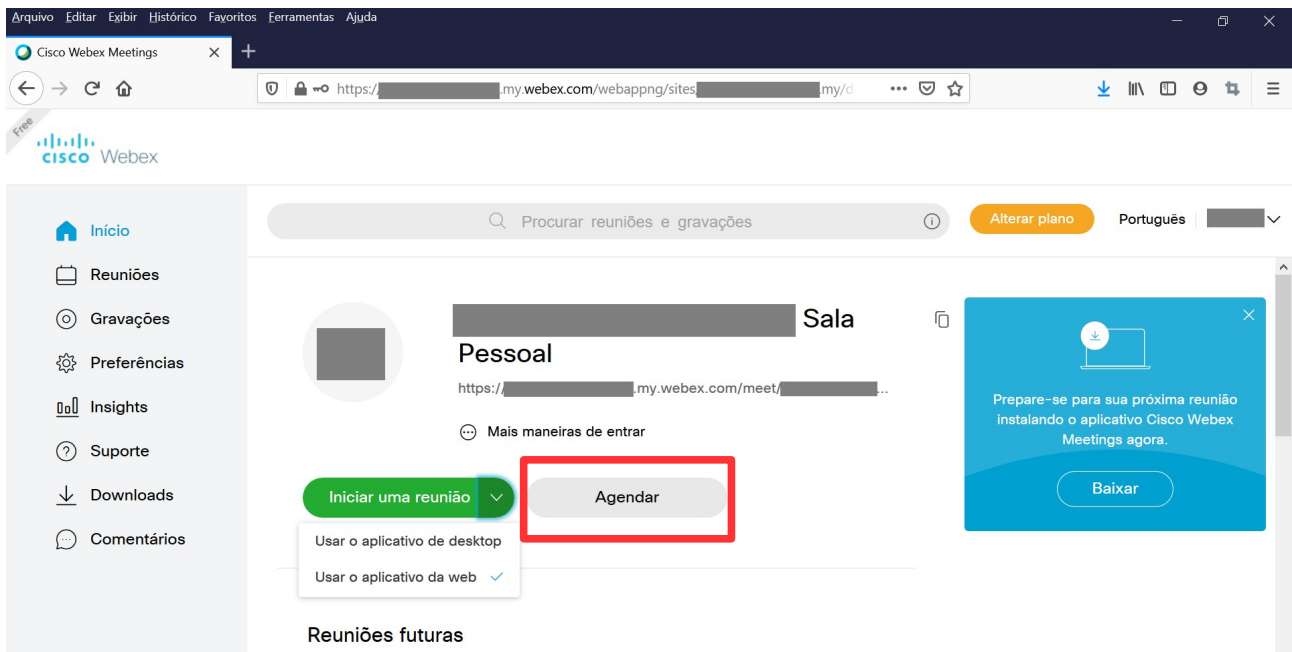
Arquivo Editar Exibir Histórico Favoritos Ferramentas Ajuda

Cisco Webex Meetings

https://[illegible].my.webex.com/webappng/sites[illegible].my/d

Free

cisco Webex

Procurar reuniões e gravações

Alterar plano

Português

Início

Reuniões

Gravações

Preferências

Insights

Suporte

Downloads

Comentários

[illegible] Sala Pessoal

https://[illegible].my.webex.com/meet/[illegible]...

Mais maneiras de entrar

Iniciar uma reunião

Agendar

Usar o aplicativo de desktop

Usar o aplicativo da web

Prepare-se para sua próxima reunião instalando o aplicativo Cisco Webex Meetings agora.

Baixar

Reuniões futuras